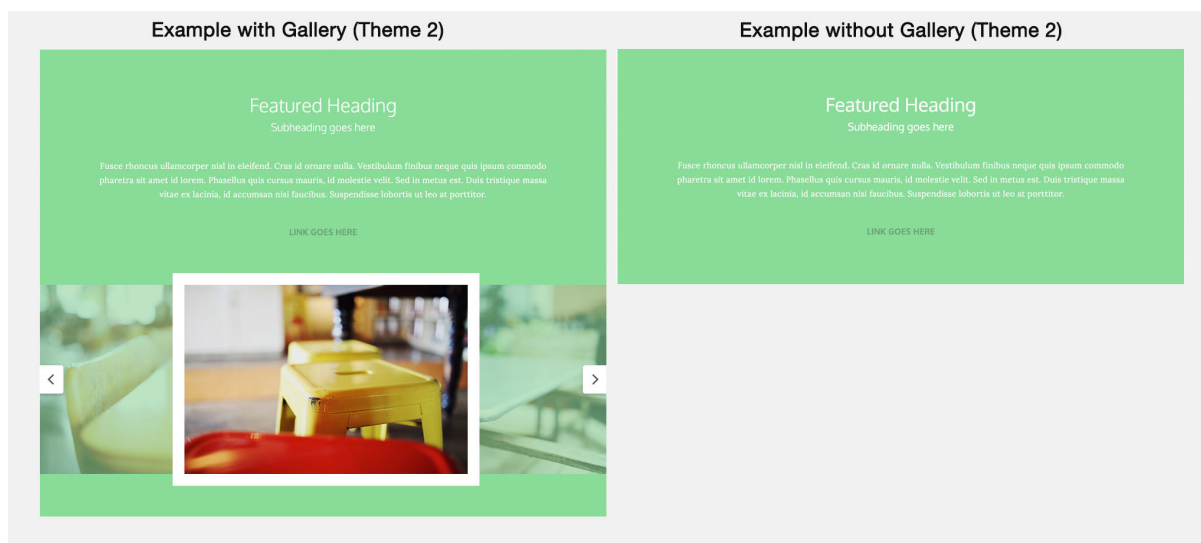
Example with Gallery (Theme 2)

Featured Heading
Subheading goes here

Fusce rhoncus ullamcorper nisl in eleifend. Cras id ornare nulla. Vestibulum finibus neque quis ipsum commodo pharetra sit amet id lorem. Phasellus quis cursus mauris, id molestie velit. Sed in metus est. Duis tristique massa vitae ex lacinia, id accumsan nisi faucibus. Suspendisse lobortis ut leo at porttitor.

LINK GOES HERE

Example without Gallery (Theme 2)

Featured Heading
Subheading goes here

Fusce rhoncus ullamcorper nisl in eleifend. Cras id ornare nulla. Vestibulum finibus neque quis ipsum commodo pharetra sit amet id lorem. Phasellus quis cursus mauris, id molestie velit. Sed in metus est. Duis tristique massa vitae ex lacinia, id accumsan nisi faucibus. Suspendisse lobortis ut leo at porttitor.

LINK GOES HERE